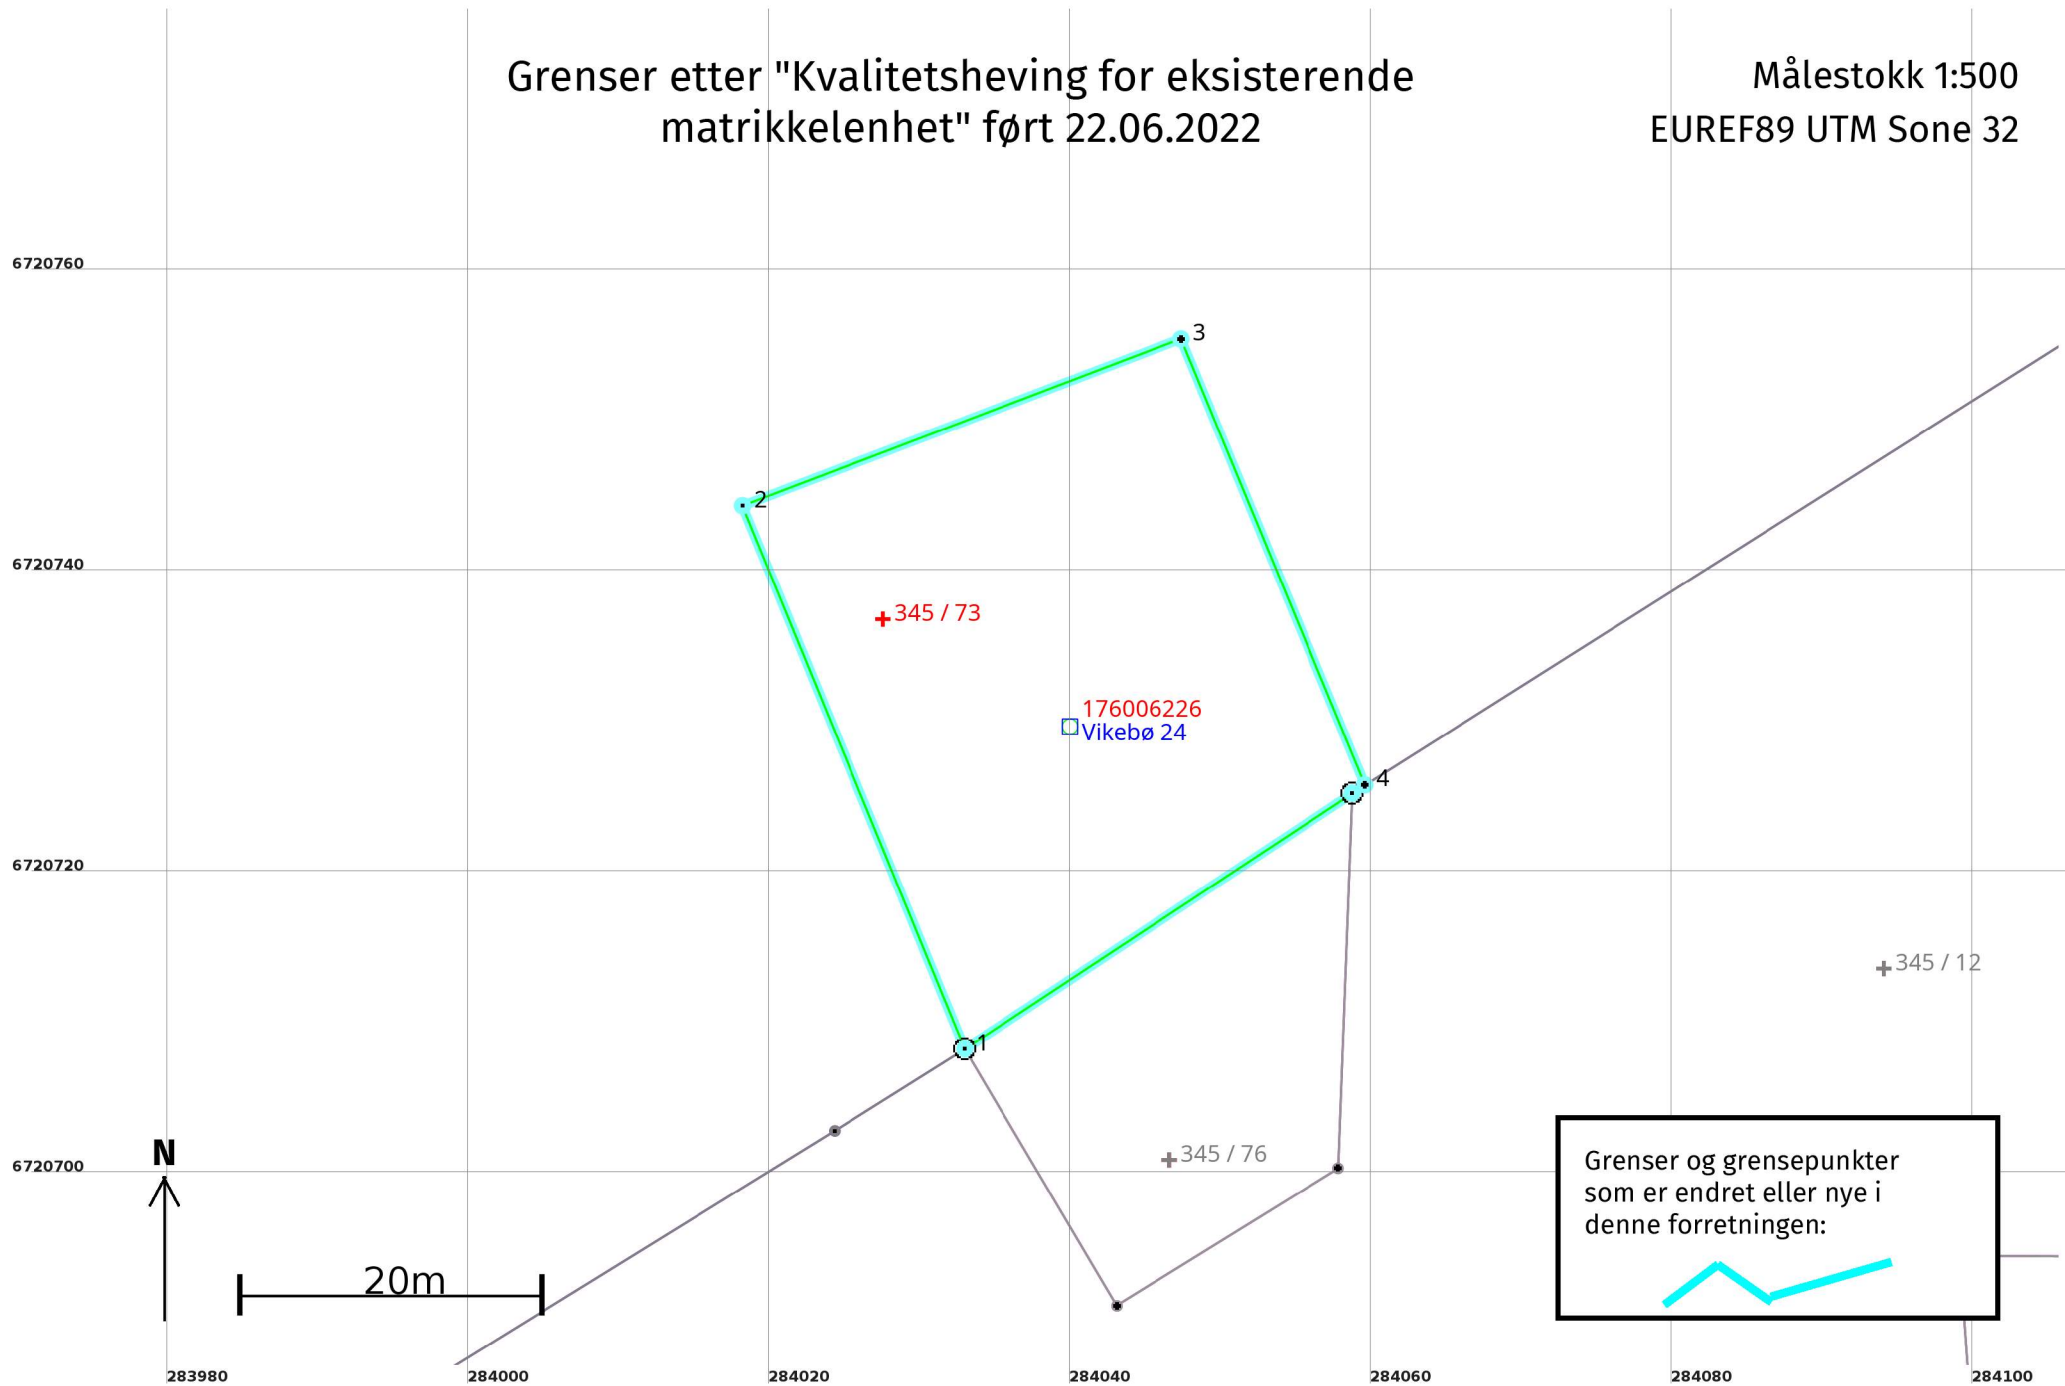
Grenser etter "Kvalitetsheving for eksisterende matrikkelenhet" ført 22.06.2022

Målestokk 1:500
EUREF89 UTM Sone 32

6720760
6720740
6720720
6720700

3
2
4
1

345 / 73
176006226
Vikebø 24
345 / 12
345 / 76

N
20m

Grenser og grensepunkter som er endret eller nye i denne forretningen:

283980
284000
284020
284040
284060
284080
284100